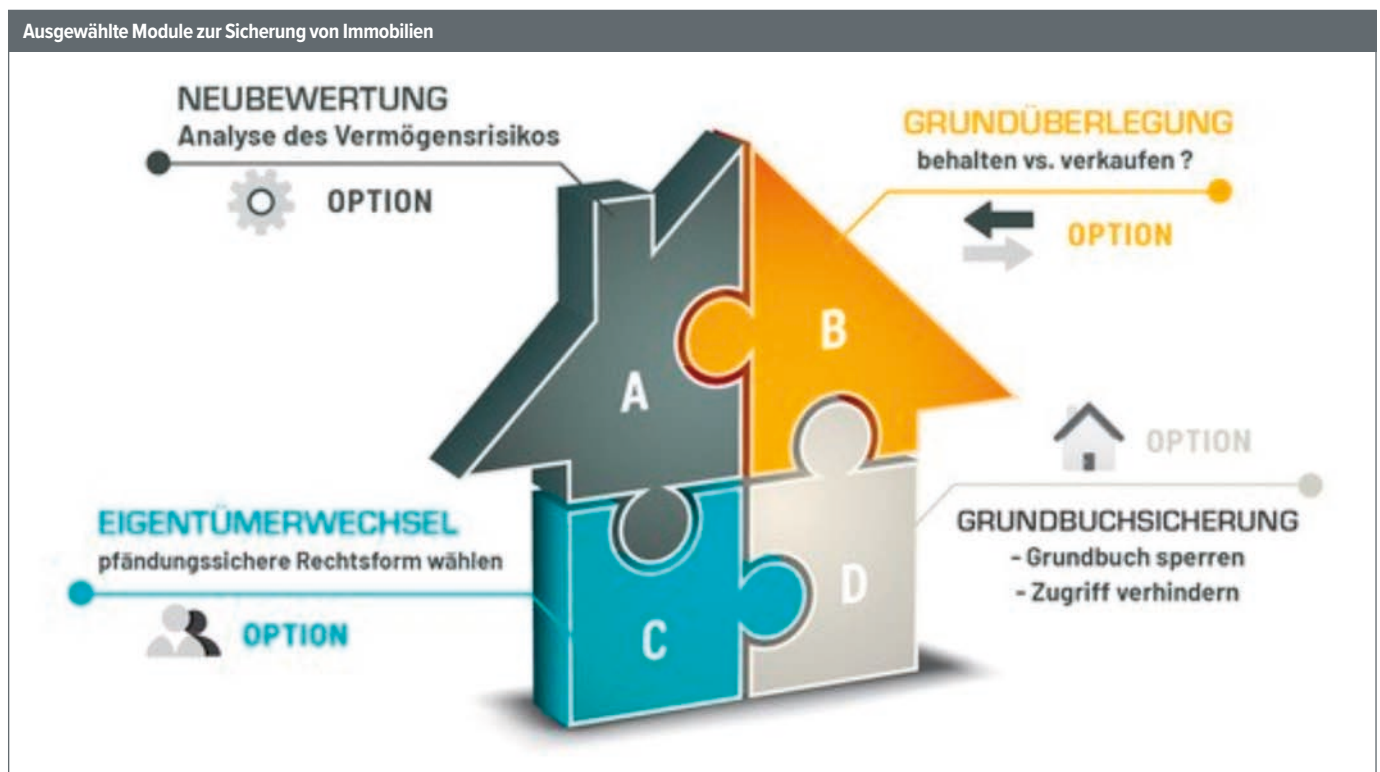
Ausgewählte Module zur Sicherung von Immobilien

NEUBEWERTUNG
Analyse des Vermögensrisikos

OPTION

GRUNDÜBERLEGUNG
behalten vs. verkaufen ?

OPTION

A

B

OPTION

EIGENTÜMERWECHSEL
pfändungssichere Rechtsform wählen

OPTION

GRUNDBUCHSICHERUNG
- Grundbuch sperren
- Zugriff verhindern

C

D